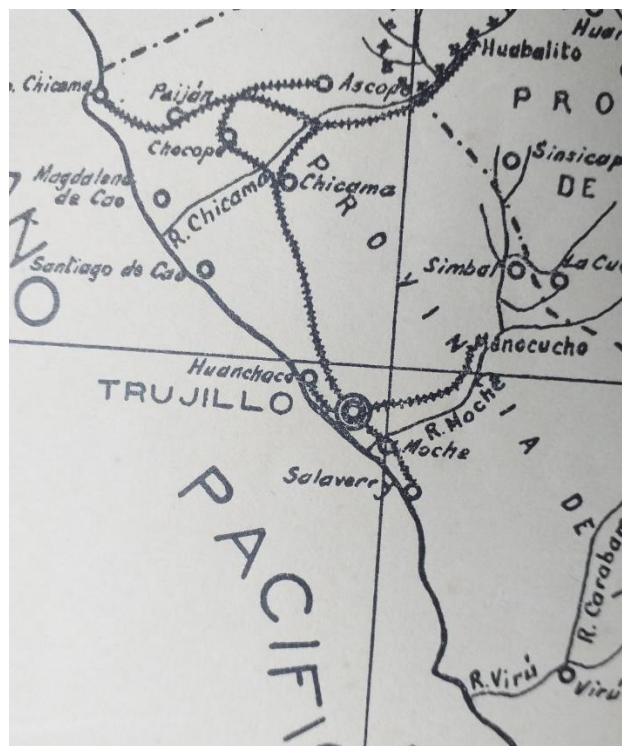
Huar
Hubalito
. Chicama
Paiján
Ascope
PRO
Sinsicap
DE
Chocope
Magdalena de Cao
R. Chicama
Chicama
PRO
Santiago de Cao
NO
Simbal
La Cu
Menocucho
Huanchaco
TRUJILLO
R. Moche
Moche
Salaverry
PACIFI
IA
DE
R. Carabam
R. Virú
Virú